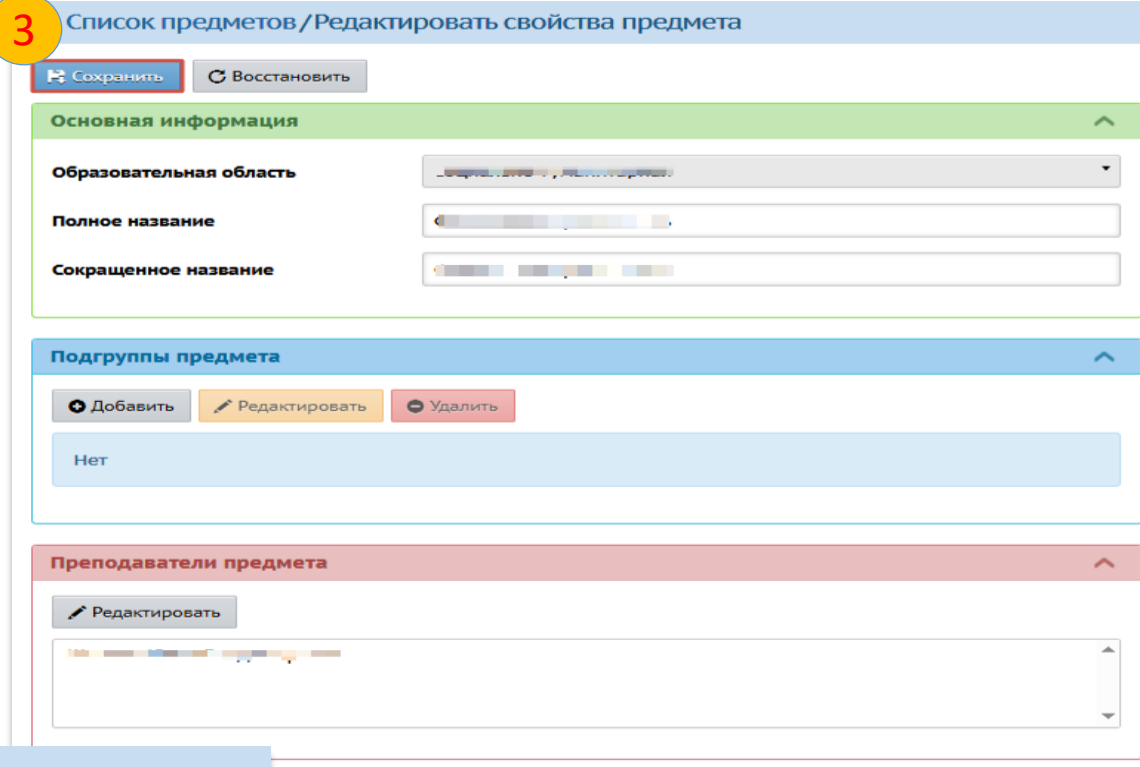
3

Список предметов / Редактировать свойства предмета

Сохранить Восстановить

Основная информация

Образовательная область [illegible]

Полное название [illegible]

Сокращенное название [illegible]

Подгруппы предмета

Добавить Редактировать Удалить

Нет

Преподаватели предмета

Редактировать

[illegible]